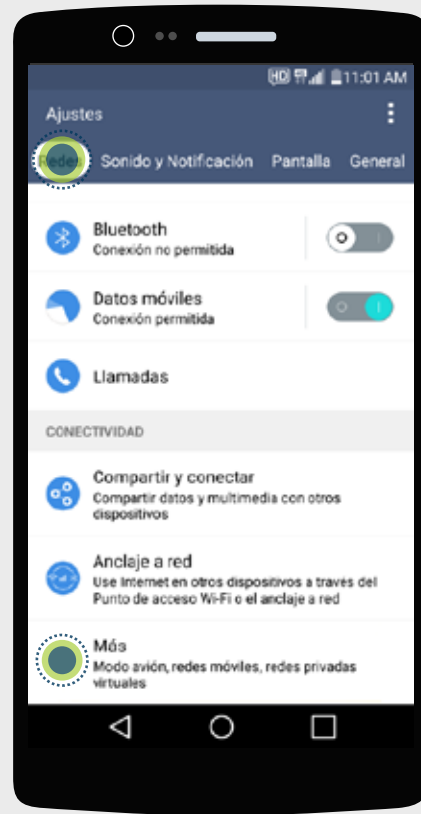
HD 11:01 AM

Ajustes

Redes Sonido y Notificación Pantalla General

Bluetooth
Conexión no permitida

Datos móviles
Conexión permitida

Llamadas

CONECTIVIDAD

Compartir y conectar
Compartir datos y multimedia con otros dispositivos

Anclaje a red
Use Internet en otros dispositivos a través del Punto de acceso Wi-Fi o el anclaje a red

Más
Modo avión, redes móviles, redes privadas virtuales